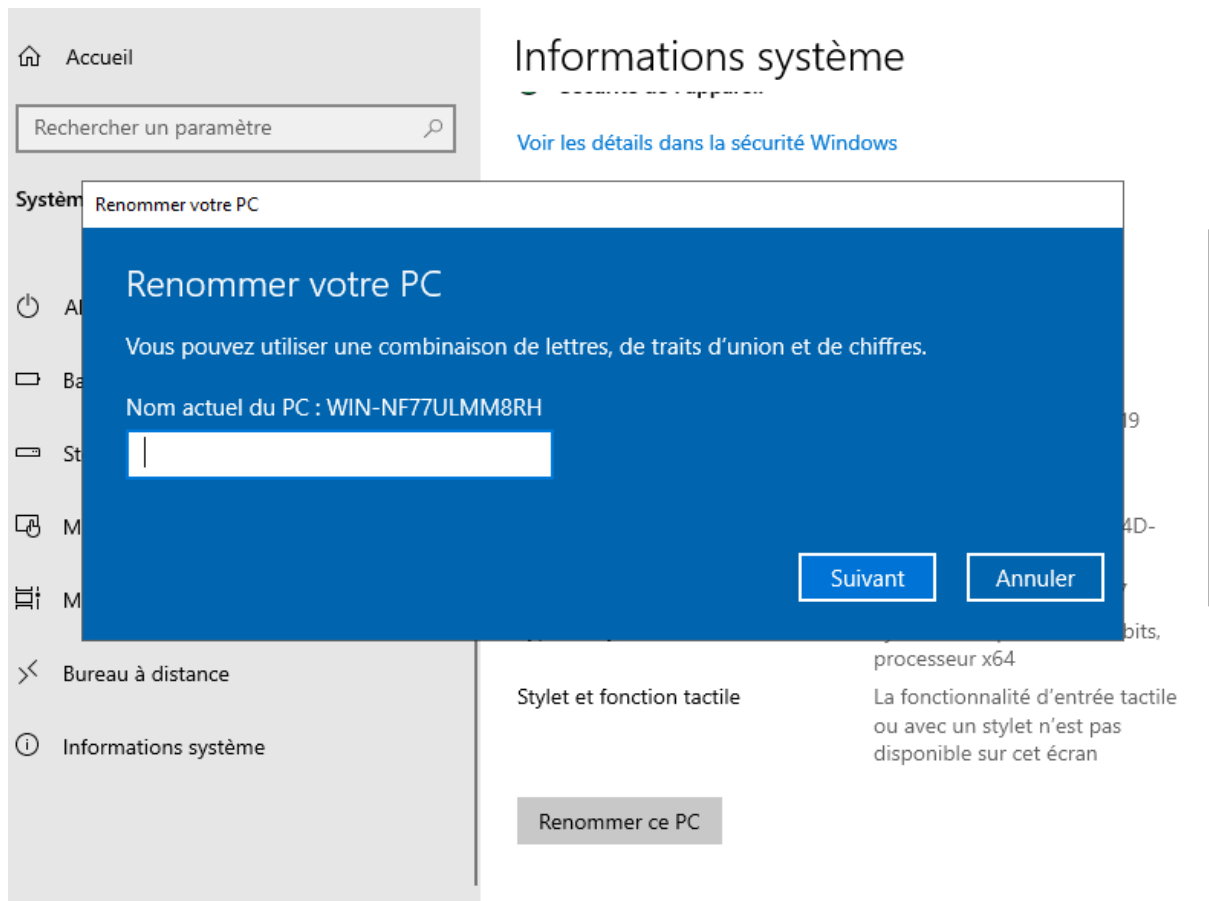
Accueil

Rechercher un paramètre

Systèm

Al

Ba

St

M

M

Bureau à distance

Informations système

Informations système

Voir les détails dans la sécurité Windows

Renommer votre PC

Renommer votre PC

Vous pouvez utiliser une combinaison de lettres, de traits d'union et de chiffres.

Nom actuel du PC : WIN-NF77ULMM8RH

Suivant

Annuler

9

4D-

bits, processeur x64

Stylet et fonction tactile

La fonctionnalité d'entrée tactile ou avec un stylet n'est pas disponible sur cet écran

Renommer ce PC